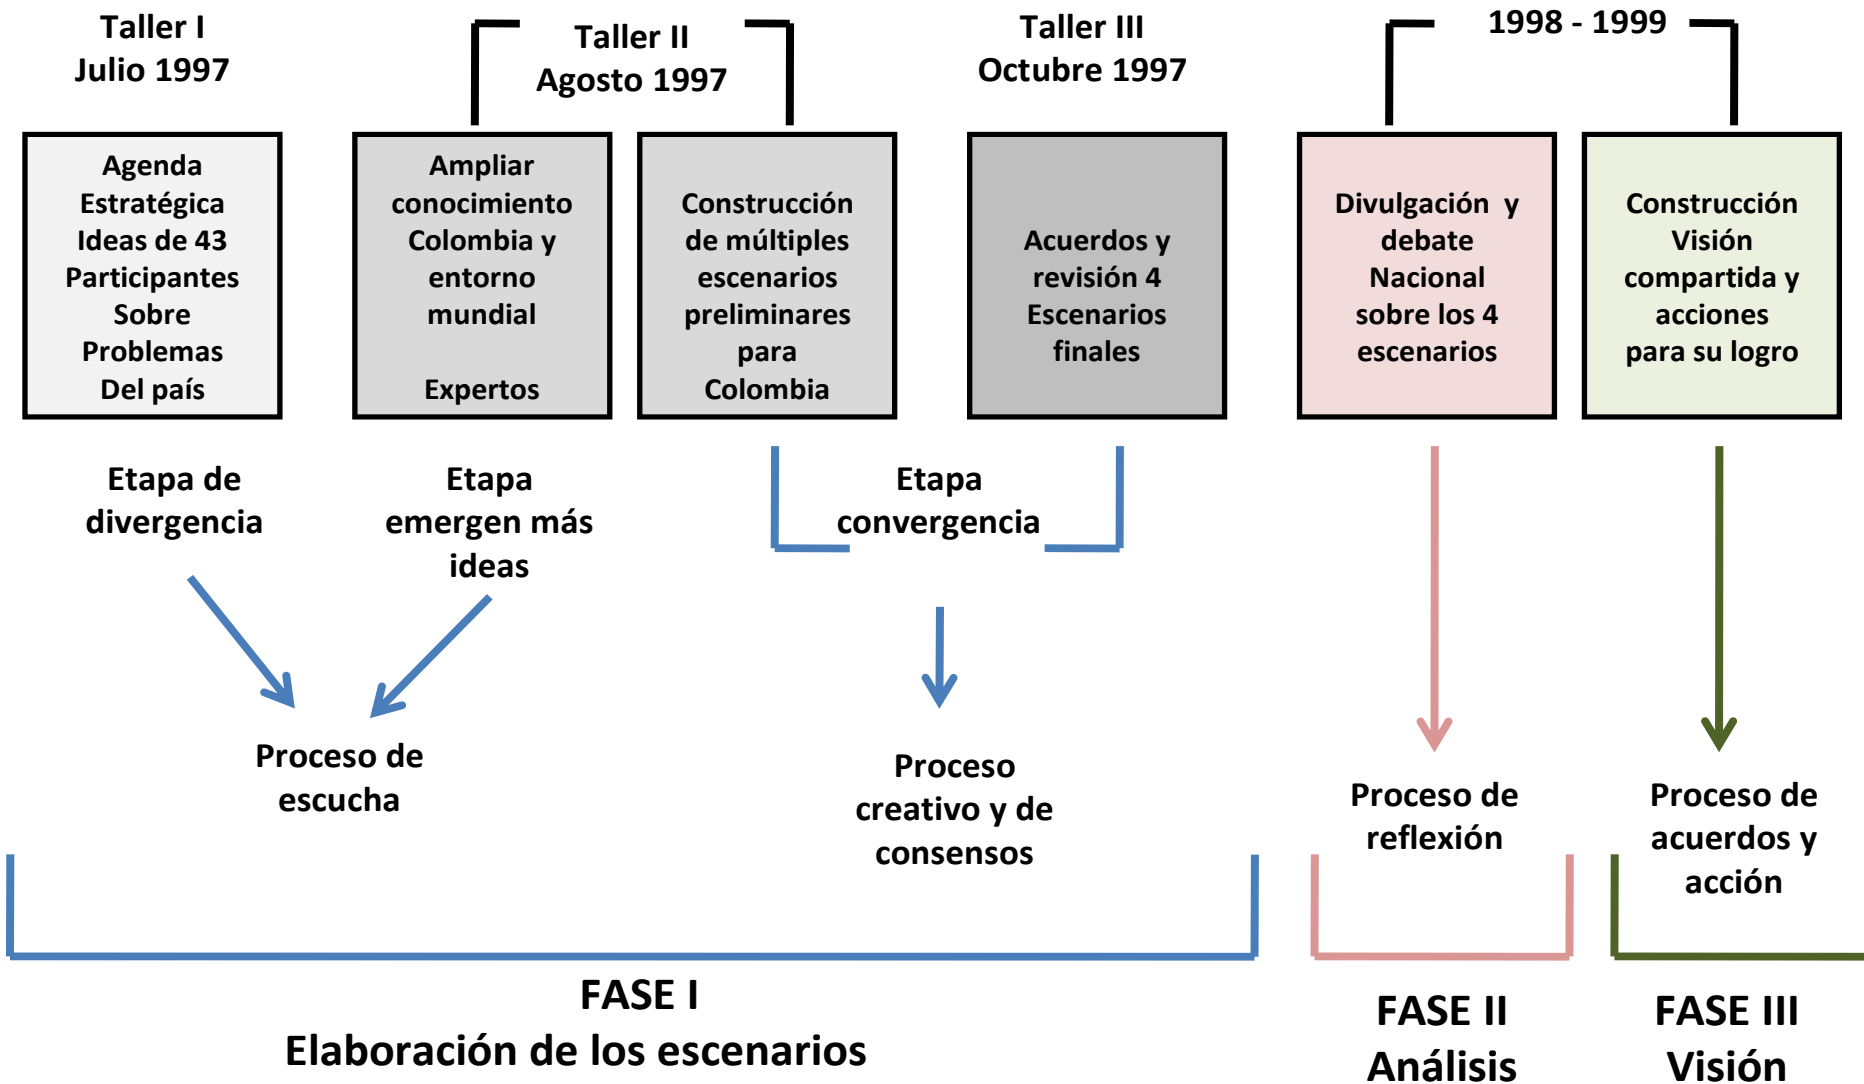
Taller I
Julio 1997

Taller II
Agosto 1997

Taller III
Octubre 1997

1998 - 1999

Agenda Estratégica Ideas de 43 Participantes Sobre Problemas Del país

Ampliar conocimiento Colombia y entorno mundial

Expertos

Construcción de múltiples escenarios preliminares para Colombia

Acuerdos y revisión 4 Escenarios finales

Divulgación y debate Nacional sobre los 4 escenarios

Construcción Visión compartida y acciones para su logro

Etapa de divergencia

Etapa emergen más ideas

Etapa convergencia

Proceso de escucha

Proceso creativo y de consensos

Proceso de reflexión

Proceso de acuerdos y acción

FASE I
Elaboración de los escenarios

FASE II
Análisis

FASE III
Visión